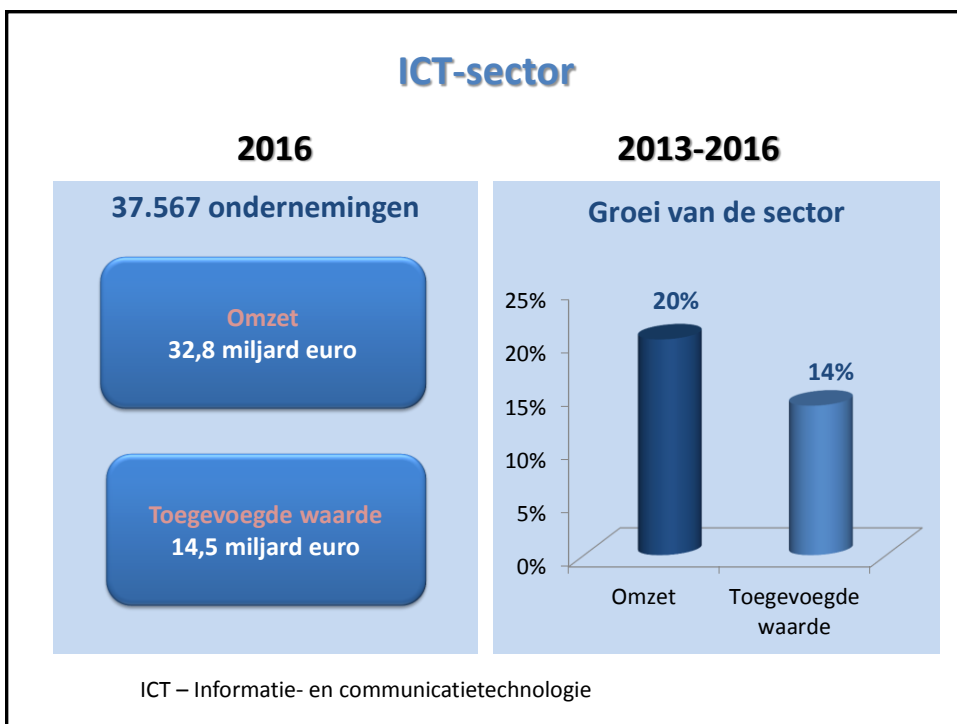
ICT-sector

2016

37.567 ondernemingen

Omzet
32,8 miljard euro

Toegevoegde waarde
14,5 miljard euro

2013-2016

Groei van de sector

25%
20%
15%
10%
5%
0%

20%
14%

Omzet
Toegevoegde waarde

ICT – Informatie- en communicatietechnologie